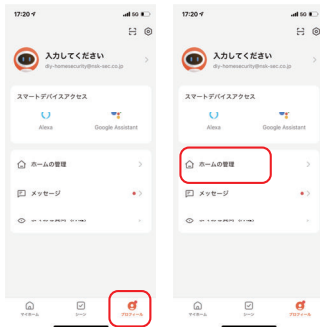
17:20

入力してください
diy-homesecurity@nsk-vec.co.jp

スマートデバイスアクセス

Alexa

Google Assistant

ホームの管理

メッセージ

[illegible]

マイホーム

シーン

プロフィール

17:20

入力してください
diy-homesecurity@nsk-vec.co.jp

スマートデバイスアクセス

Alexa

Google Assistant

ホームの管理

メッセージ

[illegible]

マイホーム

シーン

プロフィール